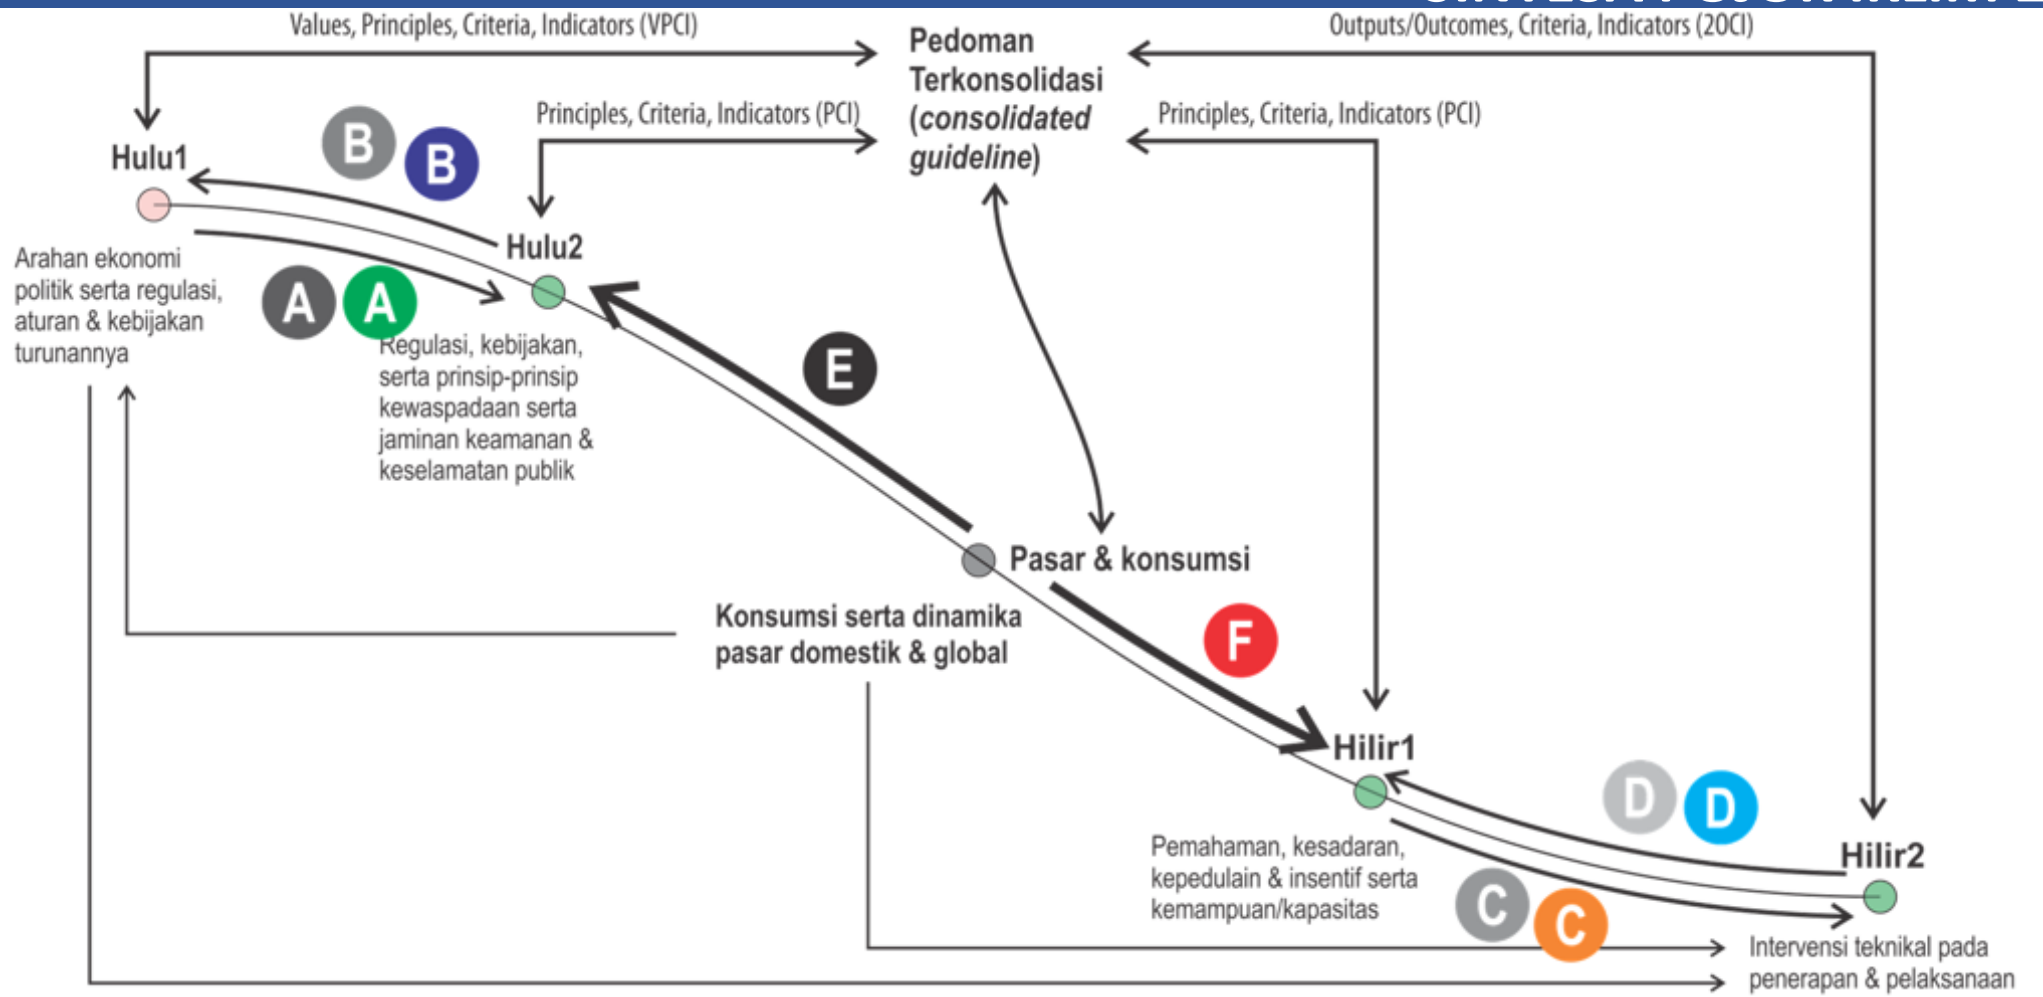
Values, Principles, Criteria, Indicators (VPCI)

Pedoman Terkonsolidasi (*consolidated guideline*)

Outputs/Outcomes, Criteria, Indicators (2OCI)

Principles, Criteria, Indicators (PCI)

Principles, Criteria, Indicators (PCI)

Hulu1

B

B

Hulu2

Arahan ekonomi politik serta regulasi, aturan & kebijakan turunannya

A

A

Regulasi, kebijakan, serta prinsip-prinsip kewaspadaan serta jaminan keamanan & keselamatan publik

E

Pasar & konsumsi

Konsumsi serta dinamika pasar domestik & global

F

Hilir1

D

D

Hilir2

Pemahaman, kesadaran, kepedulain & insentif serta kemampuan/kapasitas

C

C

Intervensi teknikal pada penerapan & pelaksanaan